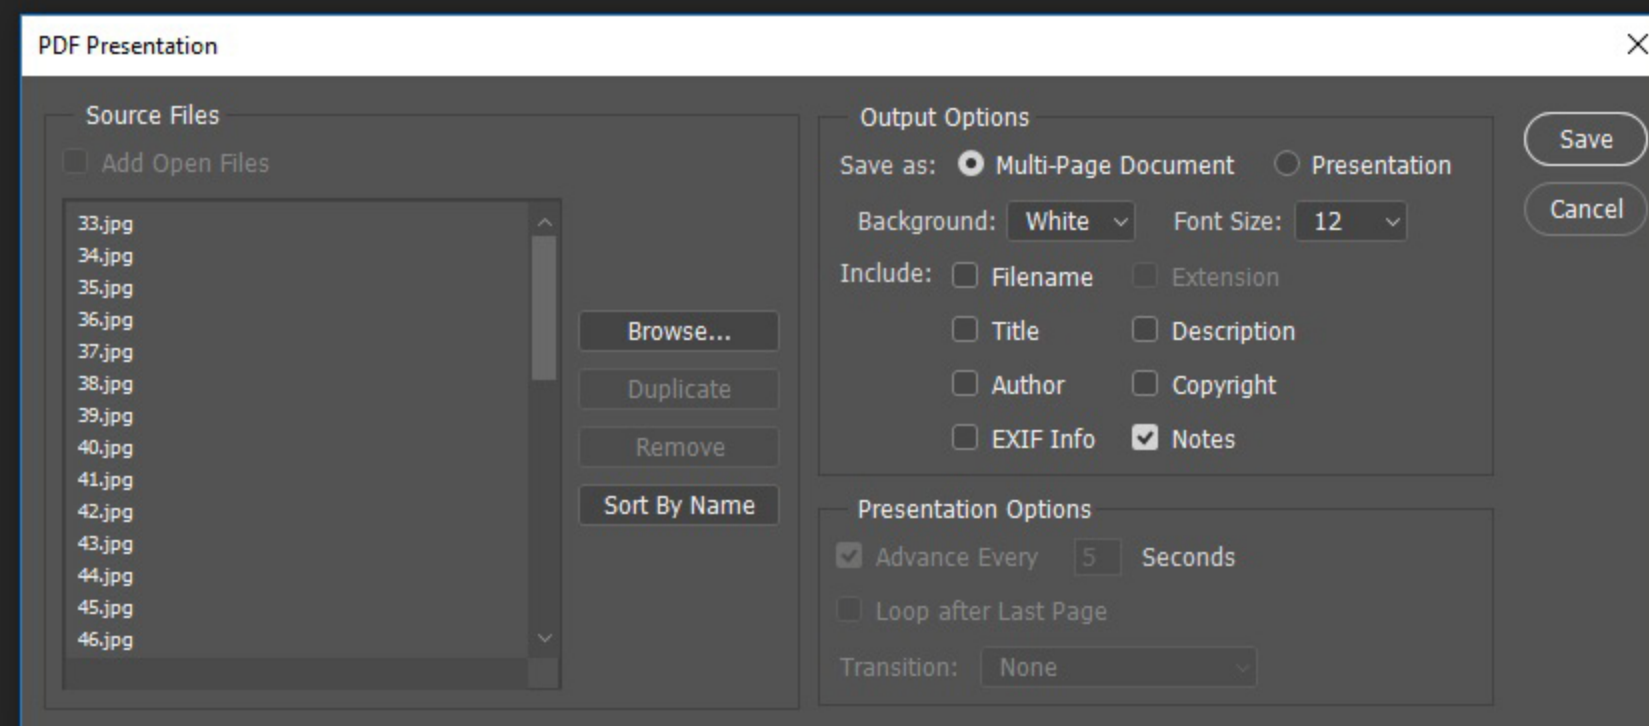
PDF Presentation

Source Files

Add Open Files

33.jpg
34.jpg
35.jpg
36.jpg
37.jpg
38.jpg
39.jpg
40.jpg
41.jpg
42.jpg
43.jpg
44.jpg
45.jpg
46.jpg

Browse...

Duplicate

Remove

Sort By Name

Output Options

Save as: Multi-Page Document Presentation

Background: White Font Size: 12

Include: Filename Extension

Title Description

Author Copyright

EXIF Info Notes

Presentation Options

Advance Every 5 Seconds

Loop after Last Page

Transition: None

Save

Cancel